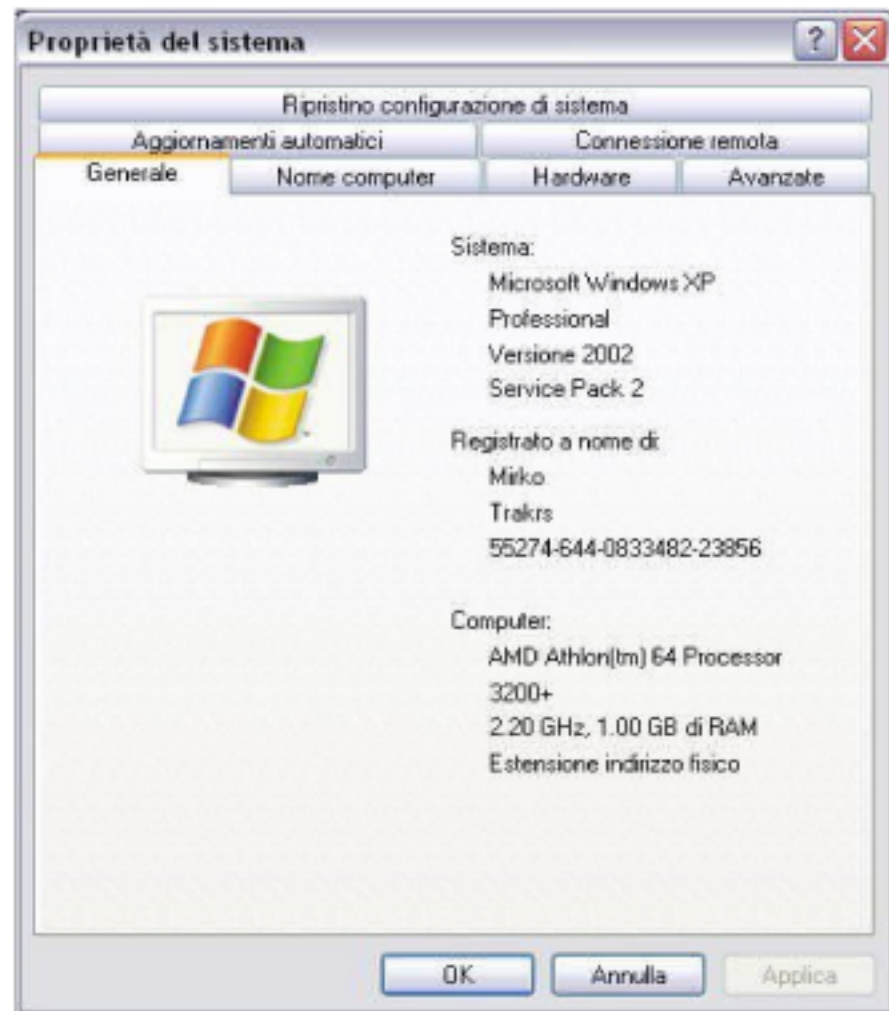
Proprietà del sistema

?

Ripristino configurazione di sistema

Aggiornamenti automatici | Connessione remota

Generale | Nome computer | Hardware | Avanzate

Sistema:
Microsoft Windows XP
Professional
Versione 2002
Service Pack 2

Registrato a nome di:
Mirko
Trakrs
55274-644-0833482-23856

Computer:
AMD Athlon(tm) 64 Processor
3200+
2.20 GHz, 1.00 GB di RAM
Estensione indirizzo fisico

OK | Annulla | Applica